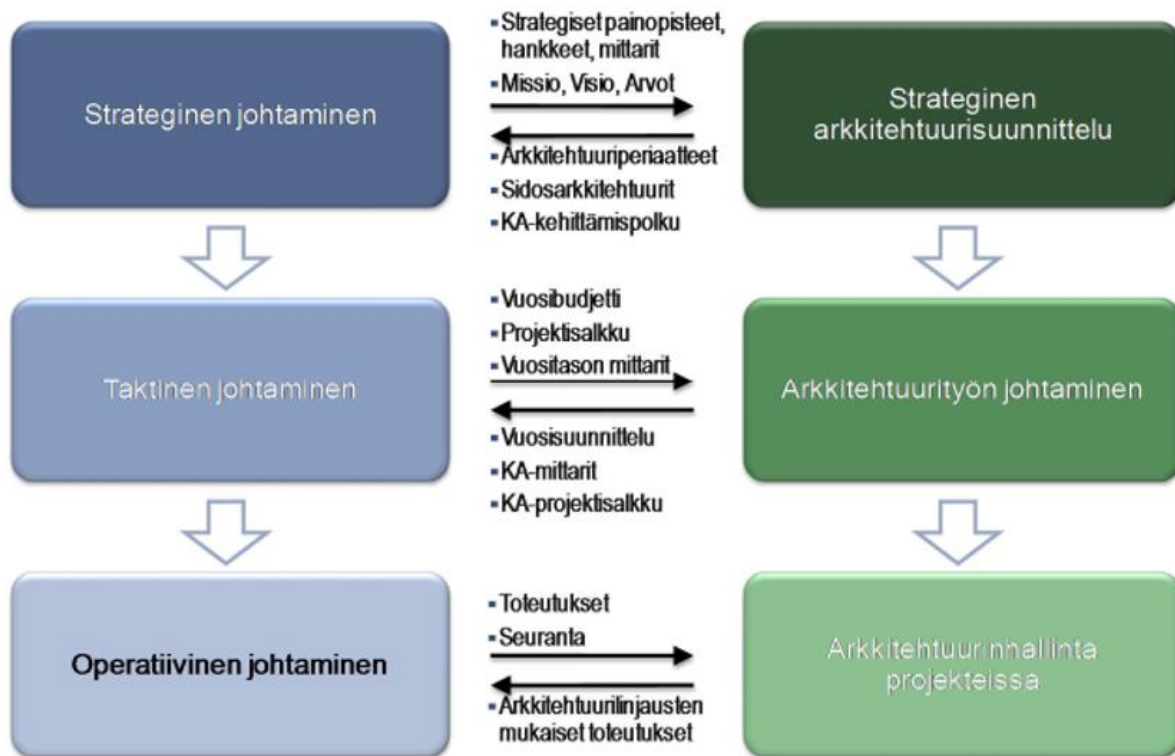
Strateginen johtaminen

- Strategiset painopisteet, hankkeet, mittarit
- Missio, Visio, Arvot
- Arkkitehtuuriperiaatteet
- Sidosarkkitehtuurit
- KA-kehittämispolku

Strateginen arkkitehtuurisuunnittelu

Taktinen johtaminen

- Vuosibudjetti
- Projektisalkku
- Vuositason mittarit
- Vuosisuunnittelu
- KA-mittarit
- KA-projektisalkku

Arkkitehtuurityön johtaminen

Operatiivinen johtaminen

- Toteutukset
- Seuranta
- Arkkitehtuurilinjausten mukaiset toteutukset

Arkkitehtuurinhallinta projekteissa